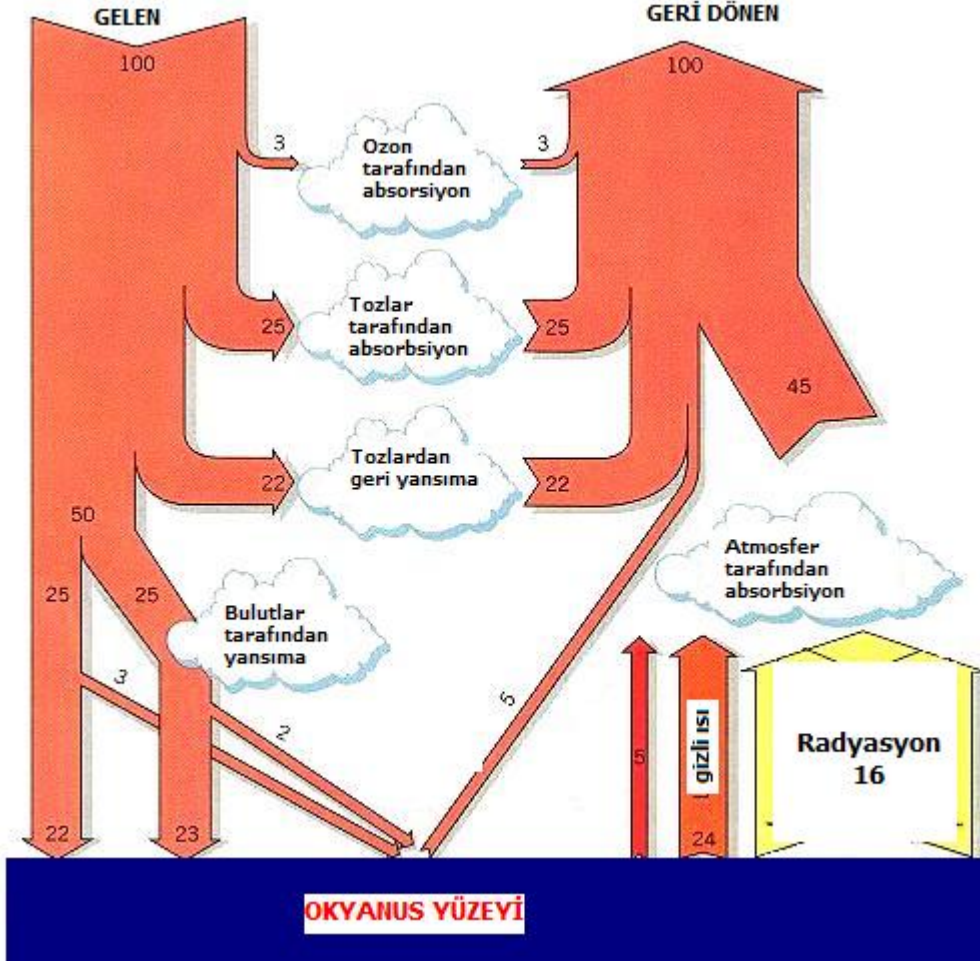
GELEN

100

GERİ DÖNEN

100

3

Ozon tarafından absorsiyon

3

25

Tozlar tarafından absorbsiyon

25

45

22

Tozlardan geri yansıma

22

50

25

25

Bulutlar tarafından yansıma

Atmosfer tarafından absorbsiyon

3

2

5

5

gizli ısı

Radyasyon 16

24

22

23

OKYANUS YÜZEYİ